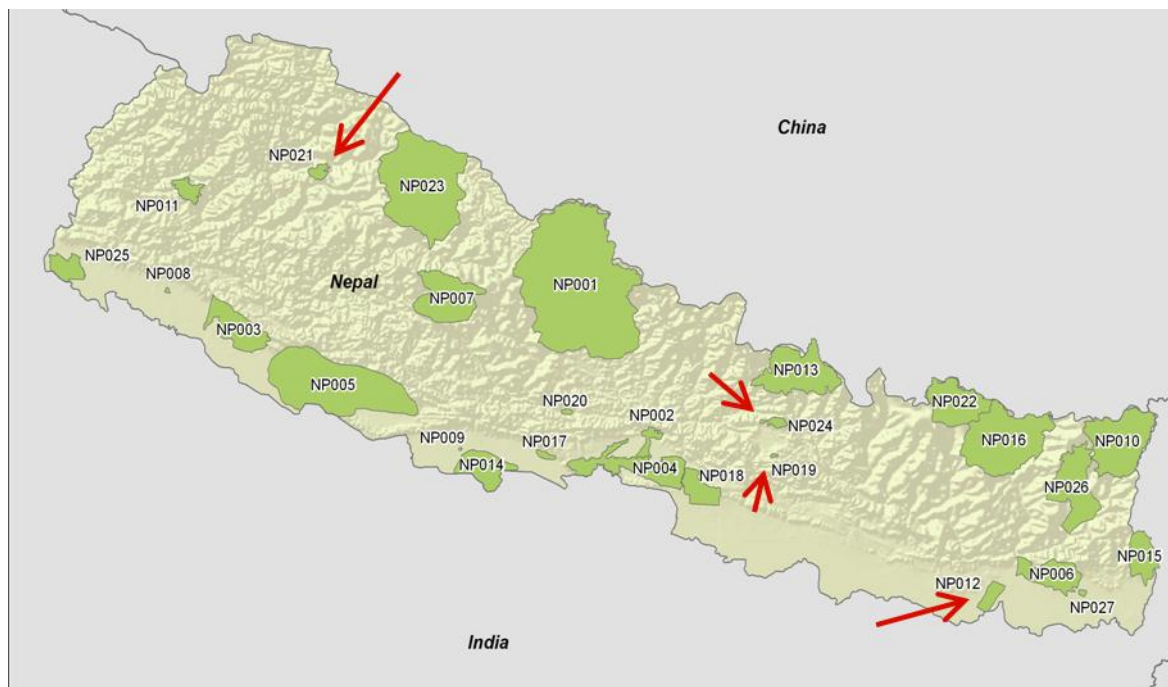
China

NP021

NP023

NP011

NP025

NP008

Nepal

NP007

NP001

NP003

NP005

NP013

NP020

NP002

NP024

NP022

NP016

NP010

NP009

NP017

NP014

NP004

NP018

NP019

NP026

NP015

NP012

NP006

NP027

India